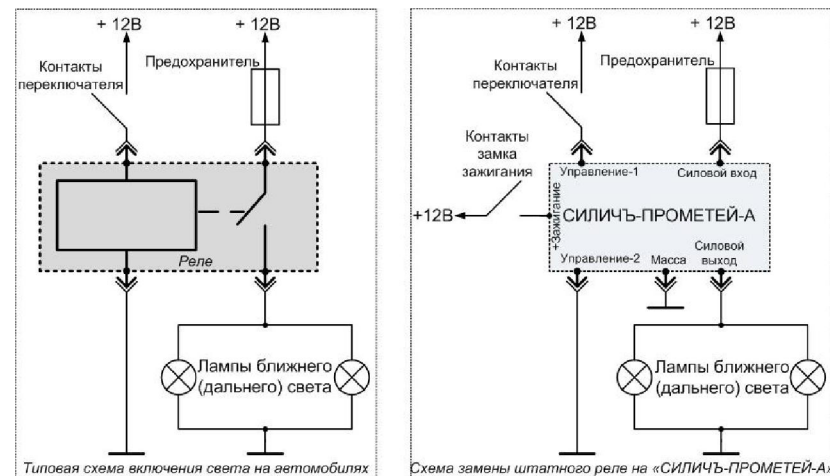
+ 12В
+ 12В
Контакты переключателя
Предохранитель
Реле
Лампы ближнего (дальнего) света
Типовая схема включения света на автомобилях

+ 12В
+ 12В
Контакты переключателя
Предохранитель
Контакты замка зажигания
+12В
Управление-1
Силовой вход
+Зажигание
СИЛИЧЪ-ПРОМЕТЕЙ-А
Управление-2
Масса
Силовой выход
Лампы ближнего (дальнего) света
Схема замены штатного реле на «СИЛИЧЪ-ПРОМЕТЕЙ-А»